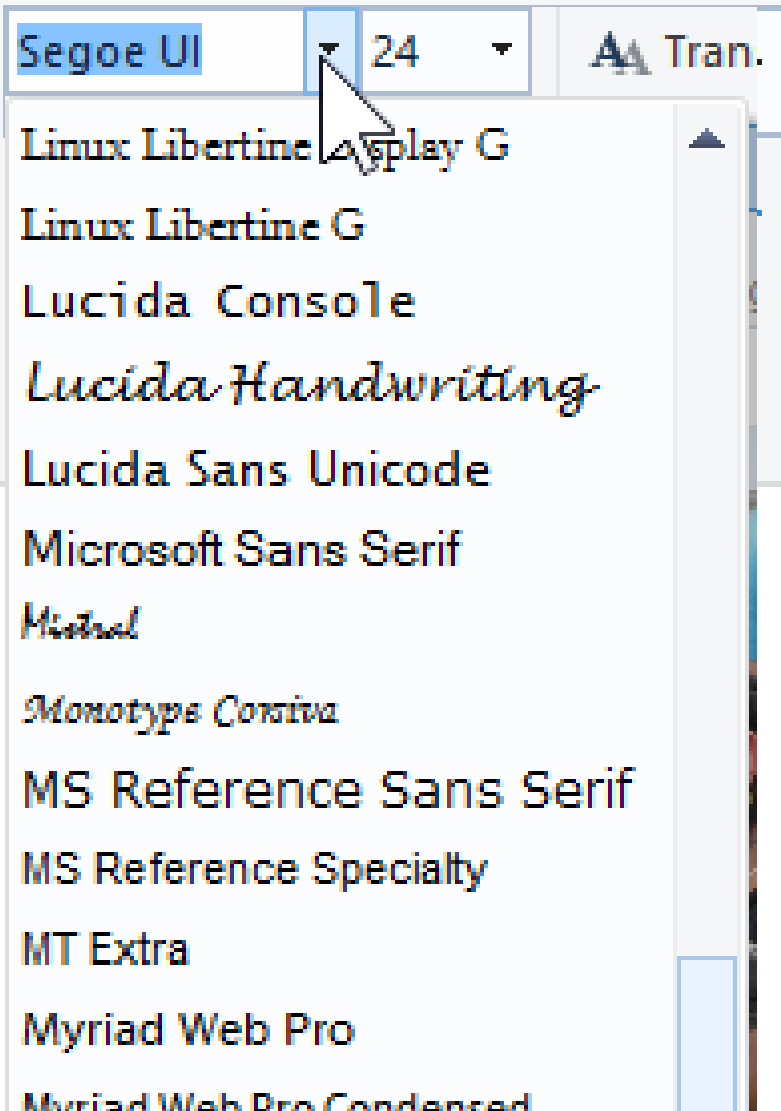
Segoe UI
24
Tran.

Linux Libertine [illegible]splay G
Linux Libertine G
Lucida Console
Lucida Handwriting
Lucida Sans Unicode
Microsoft Sans Serif
Mistral
Monotype Corsiva
MS Reference Sans Serif
MS Reference Specialty
MT Extra
Myriad Web Pro
Myriad Web Pro Condensed